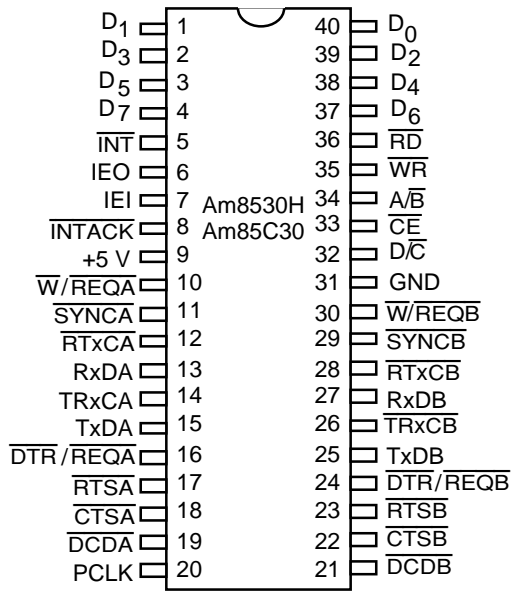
$D_1$ 1
$D_3$ 2
$D_5$ 3
$D_7$ 4
$\overline{INT}$ 5
IEO 6
IEI 7
$\overline{INTACK}$ 8
+5 V 9
$\overline{W}/\overline{REQA}$ 10
$\overline{SYNCA}$ 11
$\overline{RTxCA}$ 12
RxDA 13
TRxCA 14
TxDA 15
$\overline{DTR}/\overline{REQA}$ 16
$\overline{RTSA}$ 17
$\overline{CTSA}$ 18
$\overline{DCDA}$ 19
PCLK 20

Am8530H
Am85C30

40 $D_0$
39 $D_2$
38 $D_4$
37 $D_6$
36 $\overline{RD}$
35 $\overline{WR}$
34 $A/\overline{B}$
33 $\overline{CE}$
32 $D/\overline{C}$
31 GND
30 $\overline{W}/\overline{REQB}$
29 $\overline{SYNCB}$
28 $\overline{RTxCB}$
27 RxDB
26 $\overline{TRxCB}$
25 TxDB
24 $\overline{DTR}/\overline{REQB}$
23 $\overline{RTSB}$
22 $\overline{CTSB}$
21 $\overline{DCDB}$